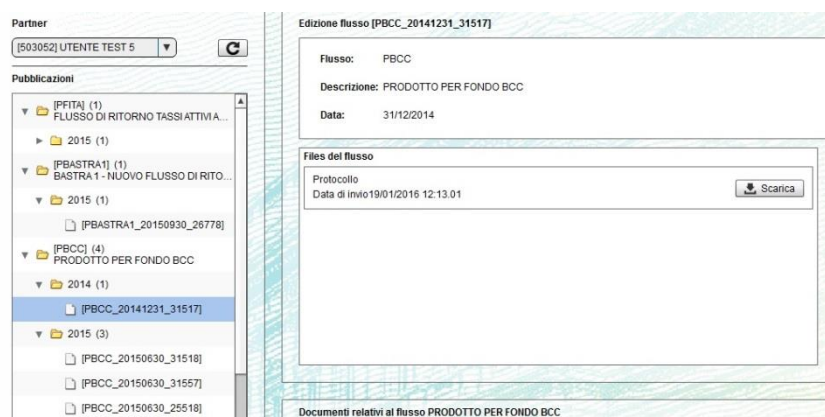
Partner

[503052] UTENTE TEST 5

Pubblicazioni

[PFITA] (1)
FLUSSO DI RITORNO TASSI ATTIVI A...

2015 (1)

[PBASTRA1] (1)
BASTRA 1 - NUOVO FLUSSO DI RITO...

2015 (1)

[PBASTRA1_20150930_26778]

[PBCC] (4)
PRODOTTO PER FONDO BCC

2014 (1)

[PBCC_20141231_31517]

2015 (3)

[PBCC_20150630_31518]

[PBCC_20150630_31557]

[PBCC_20150630_25518]

Edizione flusso [PBCC_20141231_31517]

Flusso: PBCC

Descrizione: PRODOTTO PER FONDO BCC

Data: 31/12/2014

Files del flusso

Protocollo
Data di invio19/01/2016 12:13.01

Scarica

Documenti relativi al flusso PRODOTTO PER FONDO BCC